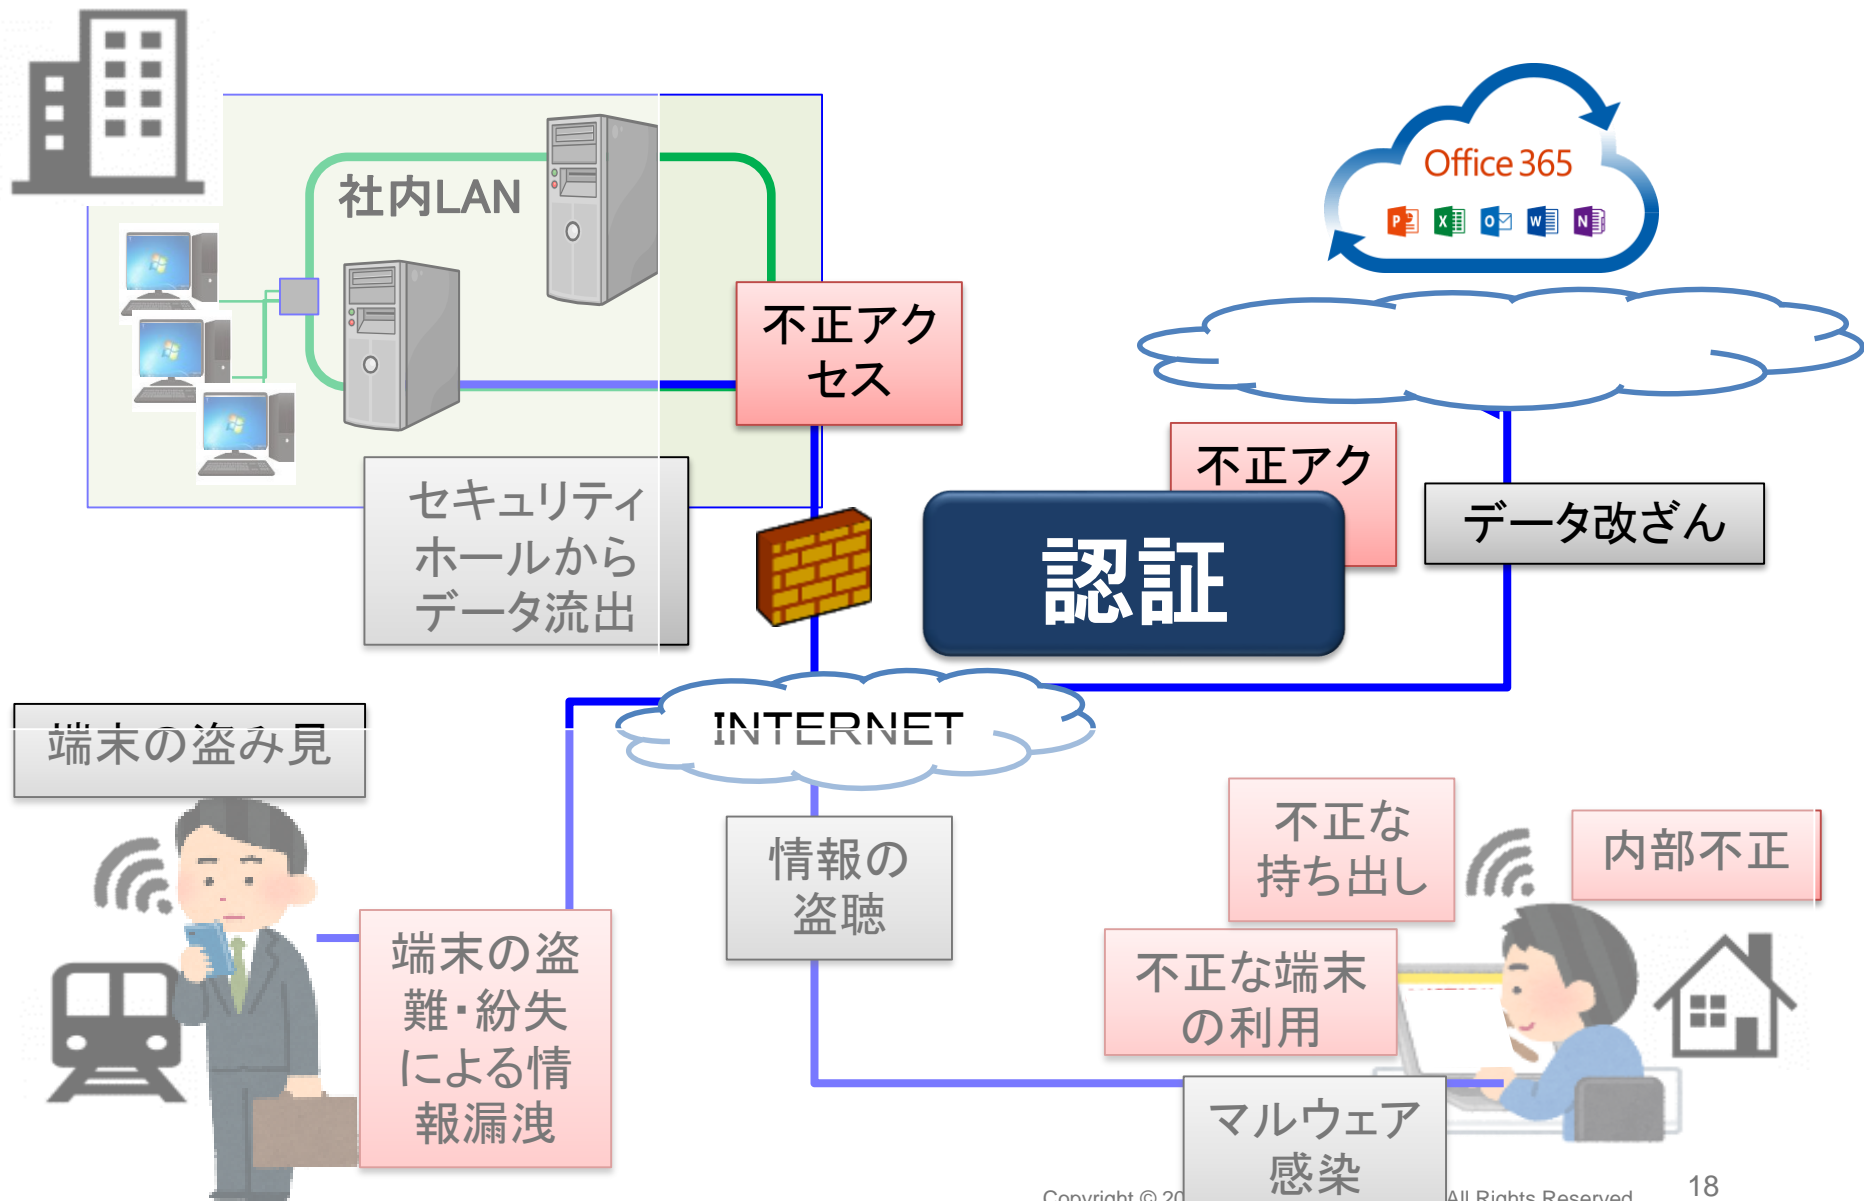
社内LAN

Office 365

不正アクセス

不正アク

認証

データ改ざん

セキュリティホールからデータ流出

端末の盗み見

INTERNET

情報の盗聴

不正な持ち出し

内部不正

端末の盗難・紛失による情報漏洩

不正な端末の利用

マルウェア感染

Copyright © 20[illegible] All Rights Reserved

18